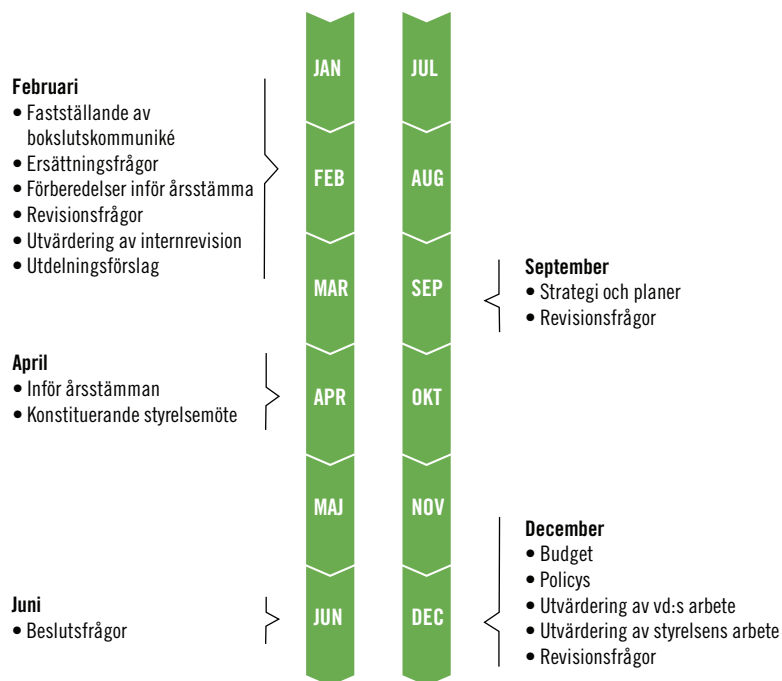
JAN
FEB
MAR
APR
MAJ
JUN

JUL
AUG
SEP
OKT
NOV
DEC

**Februari**
• Fastställande av bokslutskommuniké
• Ersättningsfrågor
• Förberedelser inför årsstämma
• Revisionsfrågor
• Utvärdering av internrevision
• Utdelningsförslag

**April**
• Inför årsstämman
• Konstituerande styrelsemöte

**Juni**
• Beslutsfrågor

**September**
• Strategi och planer
• Revisionsfrågor

**December**
• Budget
• Policys
• Utvärdering av vd:s arbete
• Utvärdering av styrelsens arbete
• Revisionsfrågor